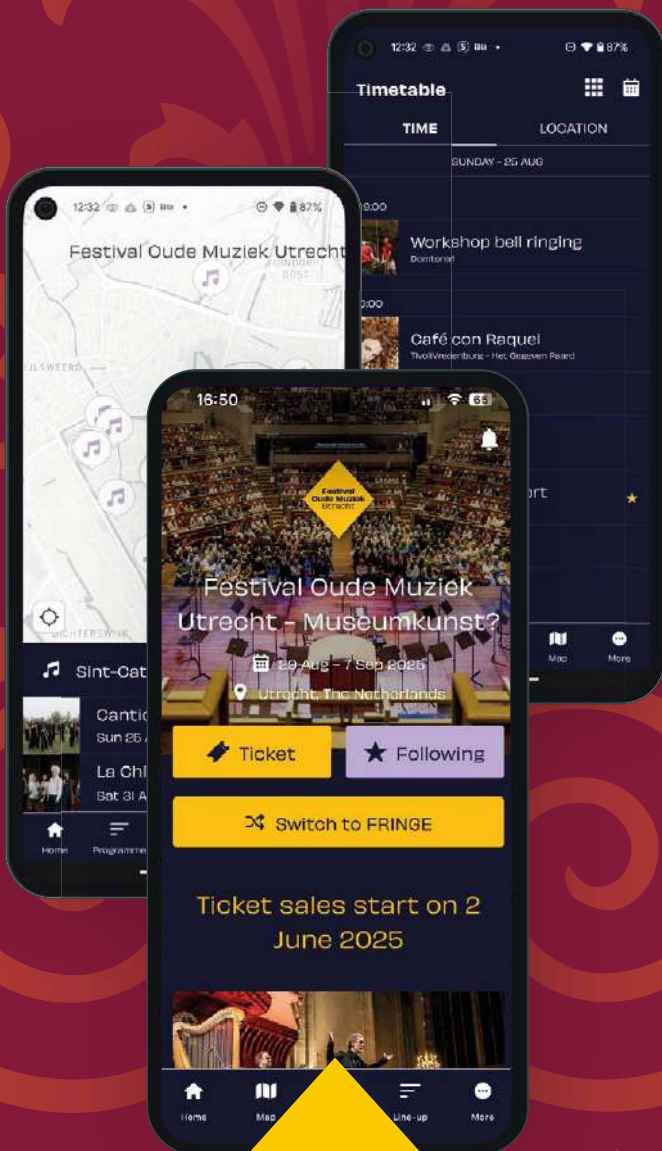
12:32 87%

Timetable

TIME LOCATION

SUNDAY - 25 AUG

19.00

Workshop bell ringing
Domtoren

20.00

Café con Raquel
TivoliVredenburg - Het Gegeven Paard

ort

Map More

12:32 87%

Festival Oude Muziek Utrecht

ELSWEERD

OOST

LICHTERSWIJK

Sint-Cat

Cantic
Sun 25 A

La Chi
Sat 31 A

Home Programme

16:50 65

Festival Oude Muziek UTRECHT

Festival Oude Muziek Utrecht - Museumkunst?

29 Aug - 7 Sep 2025

Utrecht, The Netherlands

Ticket

Following

Switch to FRINGE

Ticket sales start on 2 June 2025

Home Map Line-up More